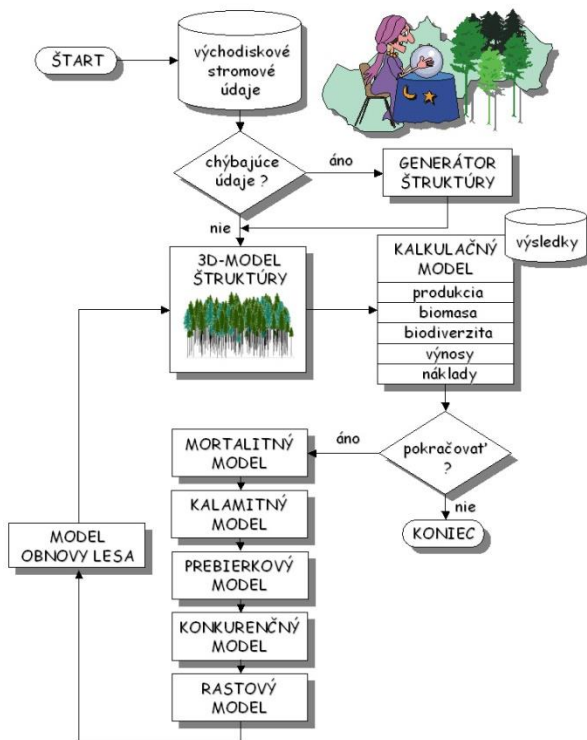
ŠTART

východiskové stromové údaje

chýbajúce údaje ?

áno

GENERÁTOR ŠTRUKTÚRY

nie

3D-MODEL ŠTRUKTÚRY

výsledky

KALKULAČNÝ MODEL

produkcia

biomasa

biodiverzita

výnosy

náklady

áno

pokračovať ?

nie

KONIEC

MORTALITNÝ MODEL

KALAMITNÝ MODEL

PREBIERKOVÝ MODEL

KONKURENČNÝ MODEL

RASTOVÝ MODEL

MODEL OBNOVY LESA